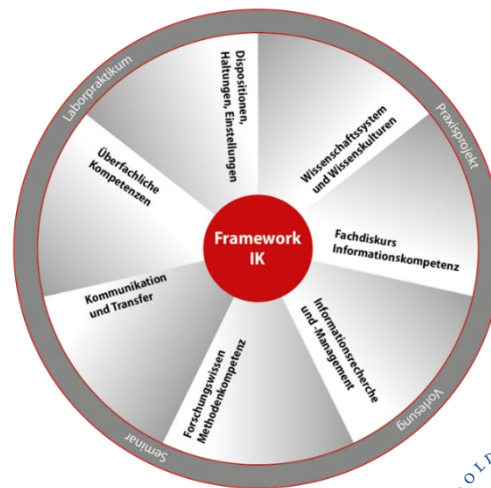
Laborpraktikum

Praxisprojekt

Vorlesung

Seminar

Framework IK

Dispositionen, Haltungen, Einstellungen

Wissenschaftssystem und Wissenskulturen

Fachdiskurs Informationskompetenz

Informationsrecherche und -Management

Forschungswissen Methodenkompetenz

Kommunikation und Transfer

Überfachliche Kompetenzen

OLT